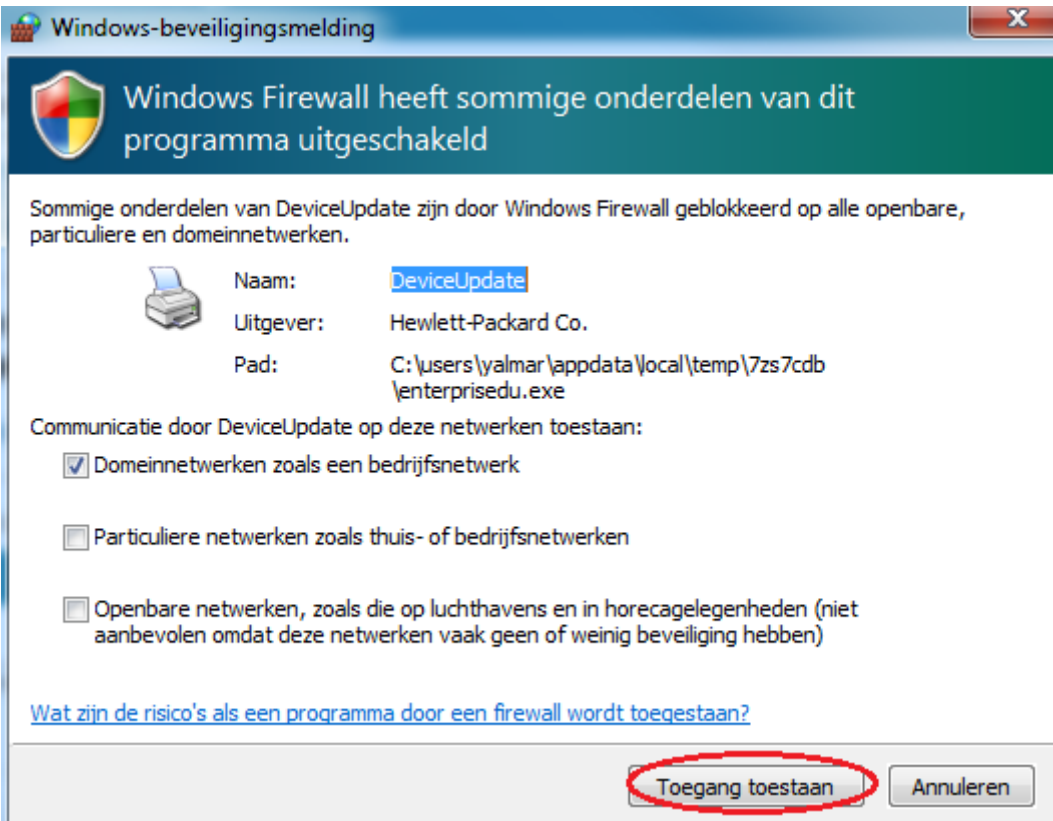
Windows-beveiligingsmelding

Windows Firewall heeft sommige onderdelen van dit programma uitgeschakeld

Sommige onderdelen van DeviceUpdate zijn door Windows Firewall geblokkeerd op alle openbare, particuliere en domeinnetwerken.

Naam: DeviceUpdate
Uitgever: Hewlett-Packard Co.
Pad: C:\users\yalmar\appdata\local\temp\7zs7cdb\enterprisedu.exe

Communicatie door DeviceUpdate op deze netwerken toestaan:

Domeinnetwerken zoals een bedrijfsnetwerk

Particuliere netwerken zoals thuis- of bedrijfsnetwerken

Openbare netwerken, zoals die op luchthavens en in horecagelegenheden (niet aanbevolen omdat deze netwerken vaak geen of weinig beveiliging hebben)

Wat zijn de risico's als een programma door een firewall wordt toegestaan?

Toegang toestaan
Annuleren